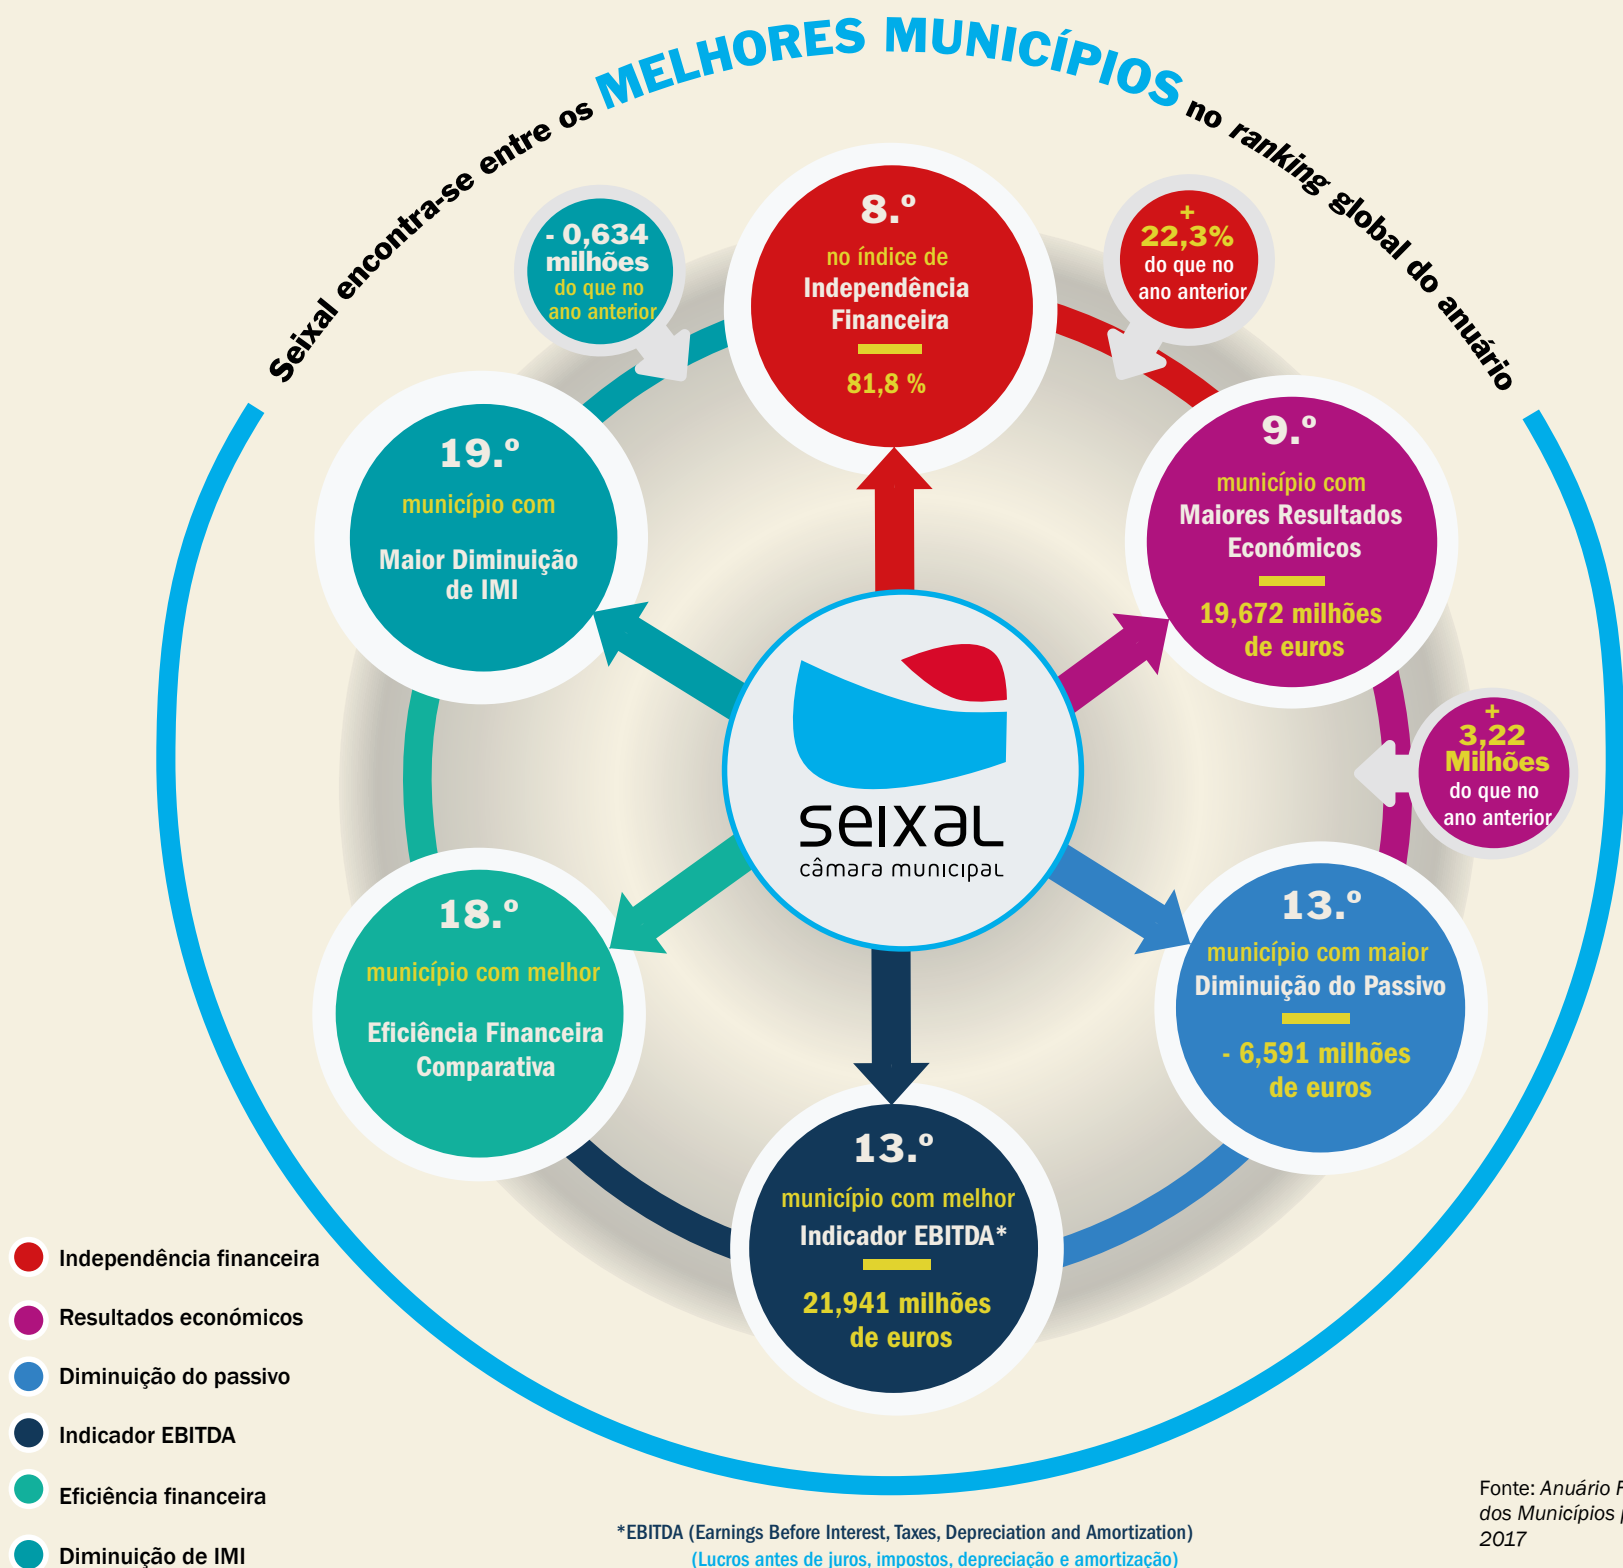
Seixal encontra-se entre os MELHORES MUNICÍPIOS no ranking global do anuário

- 0,634 milhões do que no ano anterior

8.º no índice de Independência Financeira
81,8 %

+ 22,3% do que no ano anterior

19.º município com Maior Diminuição de IMI

9.º município com Maiores Resultados Económicos
19,672 milhões de euros

+ 3,22 Milhões do que no ano anterior

seixal
câmara municipal

18.º município com melhor Eficiência Financeira Comparativa

13.º município com maior Diminuição do Passivo
- 6,591 milhões de euros

13.º município com melhor Indicador EBITDA*
21,941 milhões de euros

Independência financeira
Resultados económicos
Diminuição do passivo
Indicador EBITDA
Eficiência financeira
Diminuição de IMI

*EBITDA (Earnings Before Interest, Taxes, Depreciation and Amortization)
(Lucros antes de juros, impostos, depreciação e amortização)

Fonte: Anuário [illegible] dos Municípios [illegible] 2017